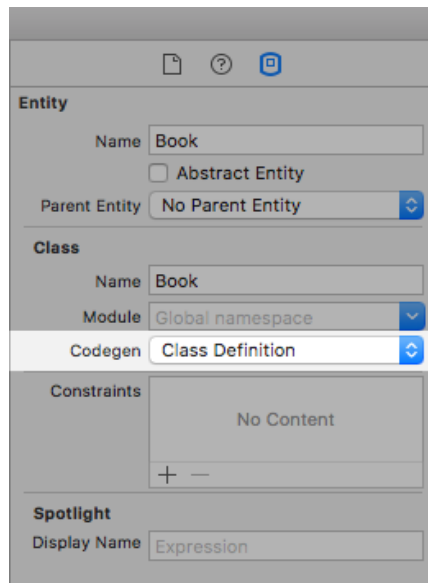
Entity

Name Book

Abstract Entity

Parent Entity No Parent Entity

Class

Name Book

Module Global namespace

Codegen Class Definition

Constraints

No Content

+ −

Spotlight

Display Name Expression